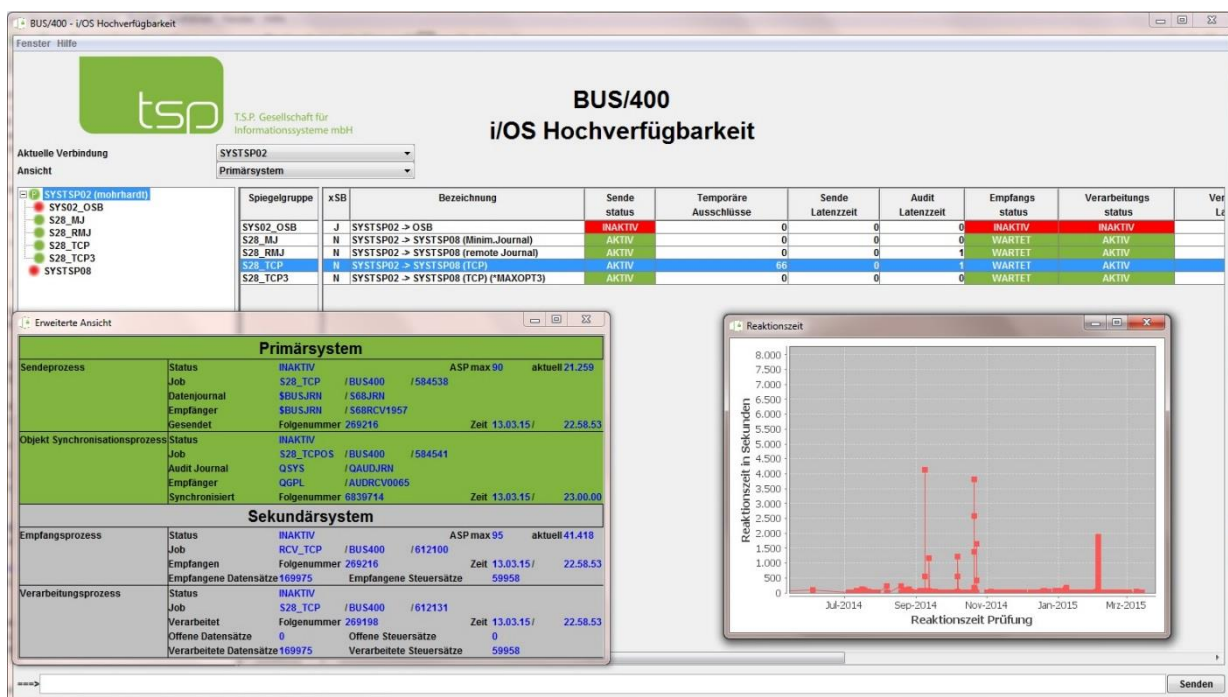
BUS/400 - i/OS Hochverfügbarkeit

Fenster Hilfe

tsp T.S.P. Gesellschaft für Informationssysteme mbH

BUS/400
i/OS Hochverfügbarkeit

Aktuelle Verbindung SYSTSP02
Ansicht Primärsystem

SYSTSP02 (mohrhardt)
SYS02_OSB
S28_MJ
S28_RMJ
S28_TCP
S28_TCP3
SYSTSP08

| Spiegelgruppe | xSB | Bezeichnung | Sende status | Temporäre Ausschlüsse | Sende Latenzzeit | Audit Latenzzeit | Empfangs status | Verarbeitungs status | Ver La |
|---|---|---|---|---|---|---|---|---|---|
| SYS02_OSB | J | SYSTSP02 -> OSB | INAKTIV | 0 | 0 | 0 | INAKTIV | INAKTIV | |
| S28_MJ | N | SYSTSP02 -> SYSTSP08 (Minim.Journal) | AKTIV | 0 | 0 | 0 | WARTET | AKTIV | |
| S28_RMJ | N | SYSTSP02 -> SYSTSP08 (remote Journal) | AKTIV | 0 | 0 | 1 | WARTET | AKTIV | |
| S28_TCP | N | SYSTSP02 -> SYSTSP08 (TCP) | AKTIV | 66 | 0 | 1 | WARTET | AKTIV | |
| S28_TCP3 | N | SYSTSP02 -> SYSTSP08 (TCP) (*MAXOPT3) | AKTIV | 0 | 0 | 0 | WARTET | AKTIV | |

Erweiterte Ansicht

Primärsystem
Sendeprozess | Status INAKTIV | ASP max 90 | aktuell 21.259
Job S28_TCP /BUS400 /584538
Datenjournal $BUSJRN /S68JRN
Empfänger $BUSJRN /S68RCV1957
Gesendet Folgenummer 269216 Zeit 13.03.15 / 22.58.53
Objekt Synchronisationsprozess | Status INAKTIV
Job S28_TCPOS /BUS400 /584541
Audit Journal QSYS /QAUDJRN
Empfänger QGPL /AUDRCV0065
Synchronisiert Folgenummer 6839714 Zeit 13.03.15 / 23.00.00

Sekundärsystem
Empfangsprozess | Status INAKTIV | ASP max 95 | aktuell 41.418
Job RCV_TCP /BUS400 /612100
Empfangen Folgenummer 269216 Zeit 13.03.15 / 22.58.53
Empfangene Datensätze 169975 Empfangene Steuersätze 59958
Verarbeitungsprozess | Status INAKTIV
Job S28_TCP /BUS400 /612131
Verarbeitet Folgenummer 269198 Zeit 13.03.15 / 22.58.53
Offene Datensätze 0 Offene Steuersätze 0
Verarbeitete Datensätze 169975 Verarbeitete Steuersätze 59958

Reaktionszeit
8.000
7.500
7.000
6.500
6.000
5.500
5.000
4.500
4.000
3.500
3.000
2.500
2.000
1.500
1.000
500
0
Reaktionszeit in Sekunden
Jul-2014 Sep-2014 Nov-2014 Jan-2015 Mrz-2015
Reaktionszeit Prüfung

===>
Senden